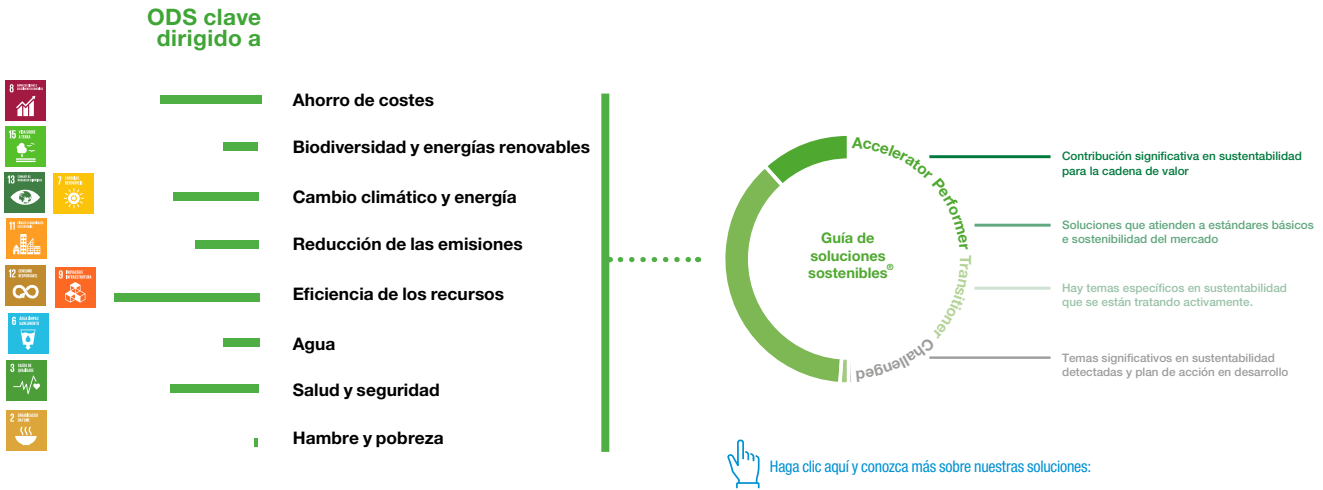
ODS clave dirigido a

8

15

13

7

11

12

9

6

3

2

Ahorro de costes

Biodiversidad y energías renovables

Cambio climático y energía

Reducción de las emisiones

Eficiencia de los recursos

Agua

Salud y seguridad

Hambre y pobreza

Guía de soluciones sostenibles®

Accelerator

Performer

Transitioner

Challenger

Contribución significativa en sustentabilidad para la cadena de valor

Soluciones que atienden a estándares básicos e sostenibilidad del mercado

Hay temas específicos en sustentabilidad que se están tratando activamente.

Temas significativos en sustentabilidad detectadas y plan de acción en desarrollo

Haga clic aquí y conozca más sobre nuestras soluciones: